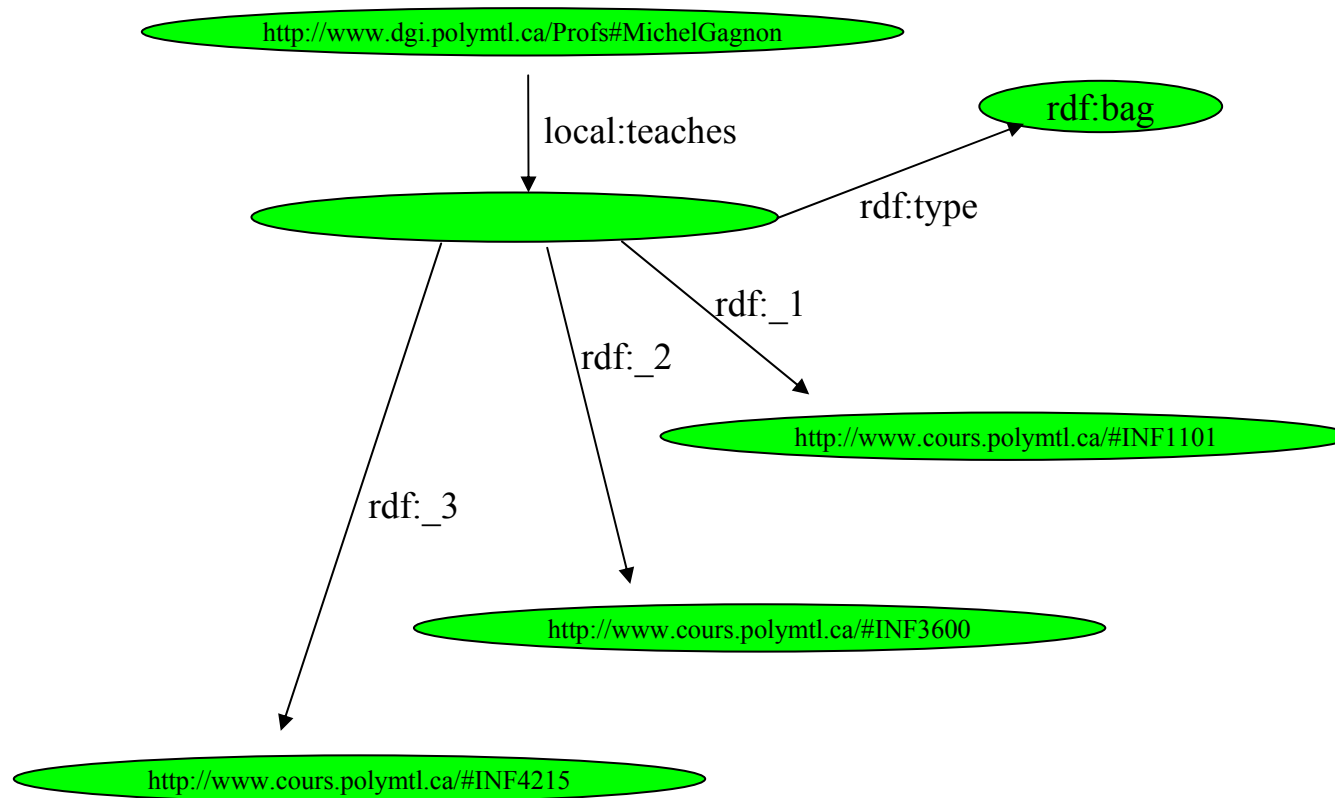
http://www.dgi.polymtl.ca/Profs#MichelGagnon

local:teaches

rdf:bag

rdf:type

rdf:_1

rdf:_2

http://www.cours.polymtl.ca/#INF1101

rdf:_3

http://www.cours.polymtl.ca/#INF3600

http://www.cours.polymtl.ca/#INF4215